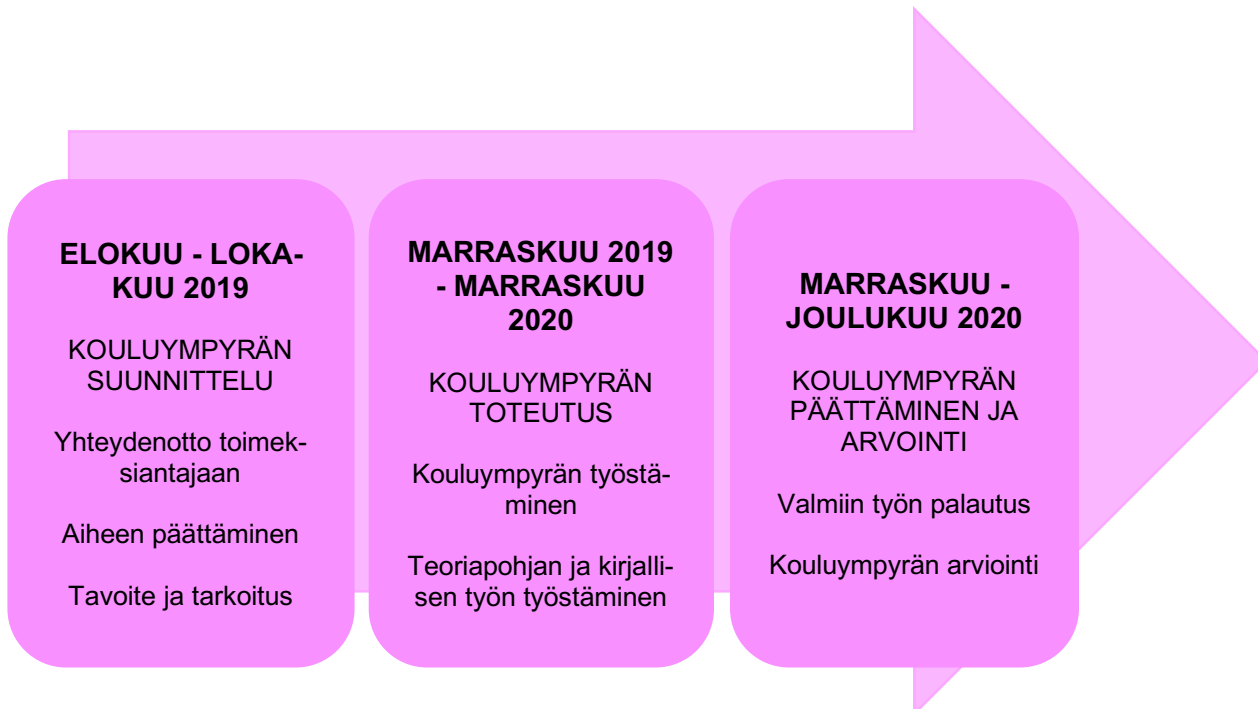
ELOKUU - LOKAKUU 2019

KOULUYMPYRÄN SUUNNITTELU

Yhteydenotto toimeksiantajaan

Aiheen päättäminen

Tavoite ja tarkoitus

MARRASKUU 2019 - MARRASKUU 2020

KOULUYMPYRÄN TOTEUTUS

Kouluympyrän työstäminen

Teoriapohjan ja kirjallisen työn työstäminen

MARRASKUU - JOULUKUU 2020

KOULUYMPYRÄN PÄÄTTÄMINEN JA ARVOINTI

Valmiin työn palautus

Kouluympyrän arviointi